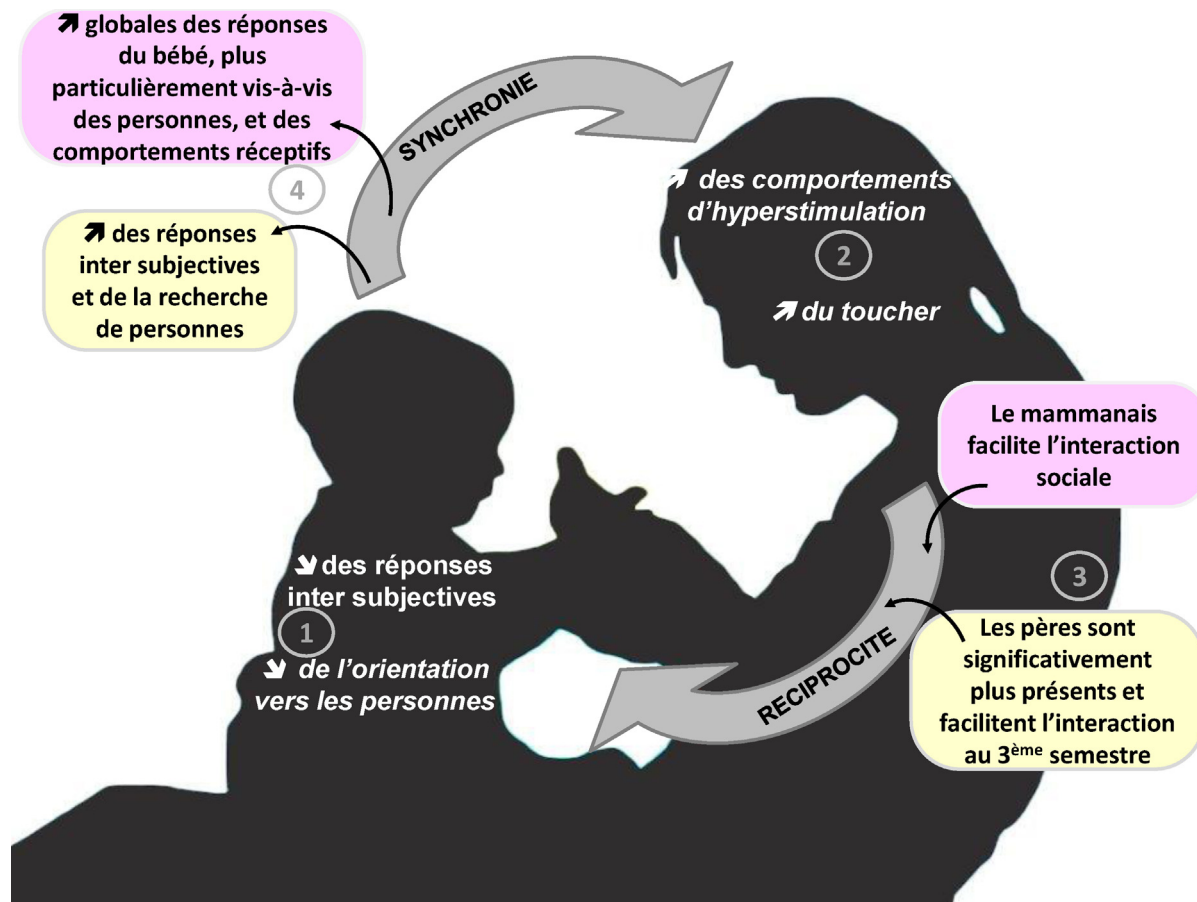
↗ globales des réponses du bébé, plus particulièrement vis-à-vis des personnes, et des comportements réceptifs

SYNCHRONIE

4

↗ des réponses inter subjectives et de la recherche de personnes

↗ des comportements d'hyperstimulation

2

↗ du toucher

Le mammanais facilite l'interaction sociale

3

↘ des réponses inter subjectives

1

↘ de l'orientation vers les personnes

RECIPROCITE

Les pères sont significativement plus présents et facilitent l'interaction au 3$^{ème}$ semestre